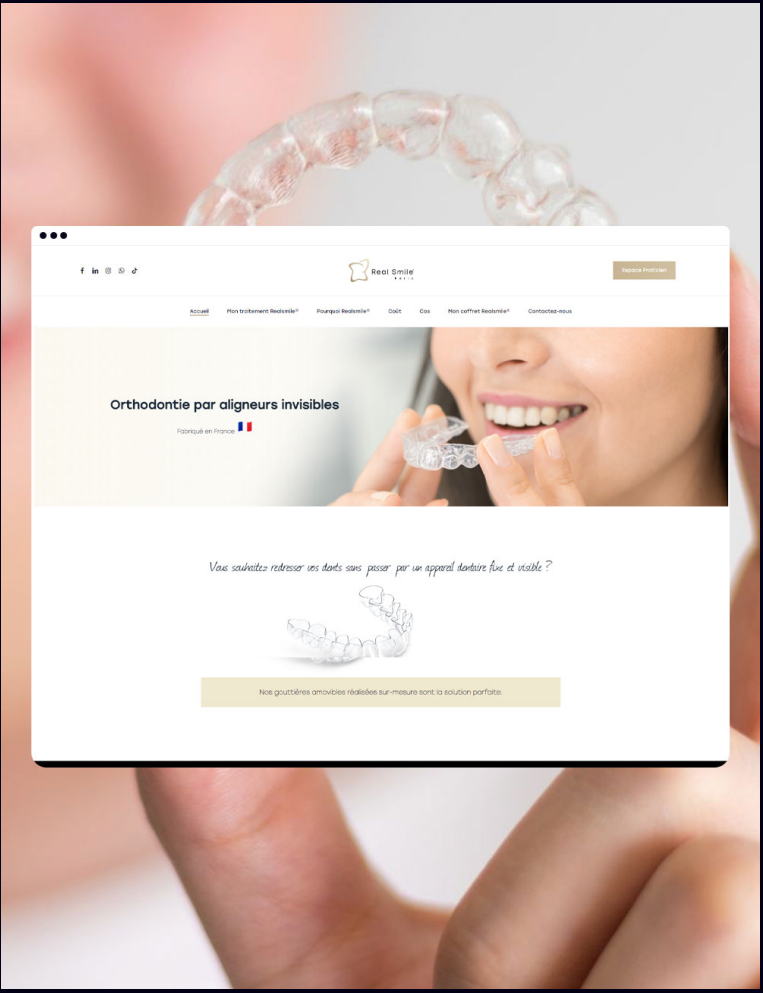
Real Smile

Espace Praticien

Accueil Mon traitement Realsmile® Pourquoi Realsmile® Coût Cas Mon coffret Realsmile® Contactez-nous

Orthodontie par aligneurs invisibles

Fabriqué en France

Vous souhaitez redresser vos dents sans passer par un appareil dentaire fixe et visible ?

Nos gouttières amovibles réalisées sur-mesure sont la solution parfaite.